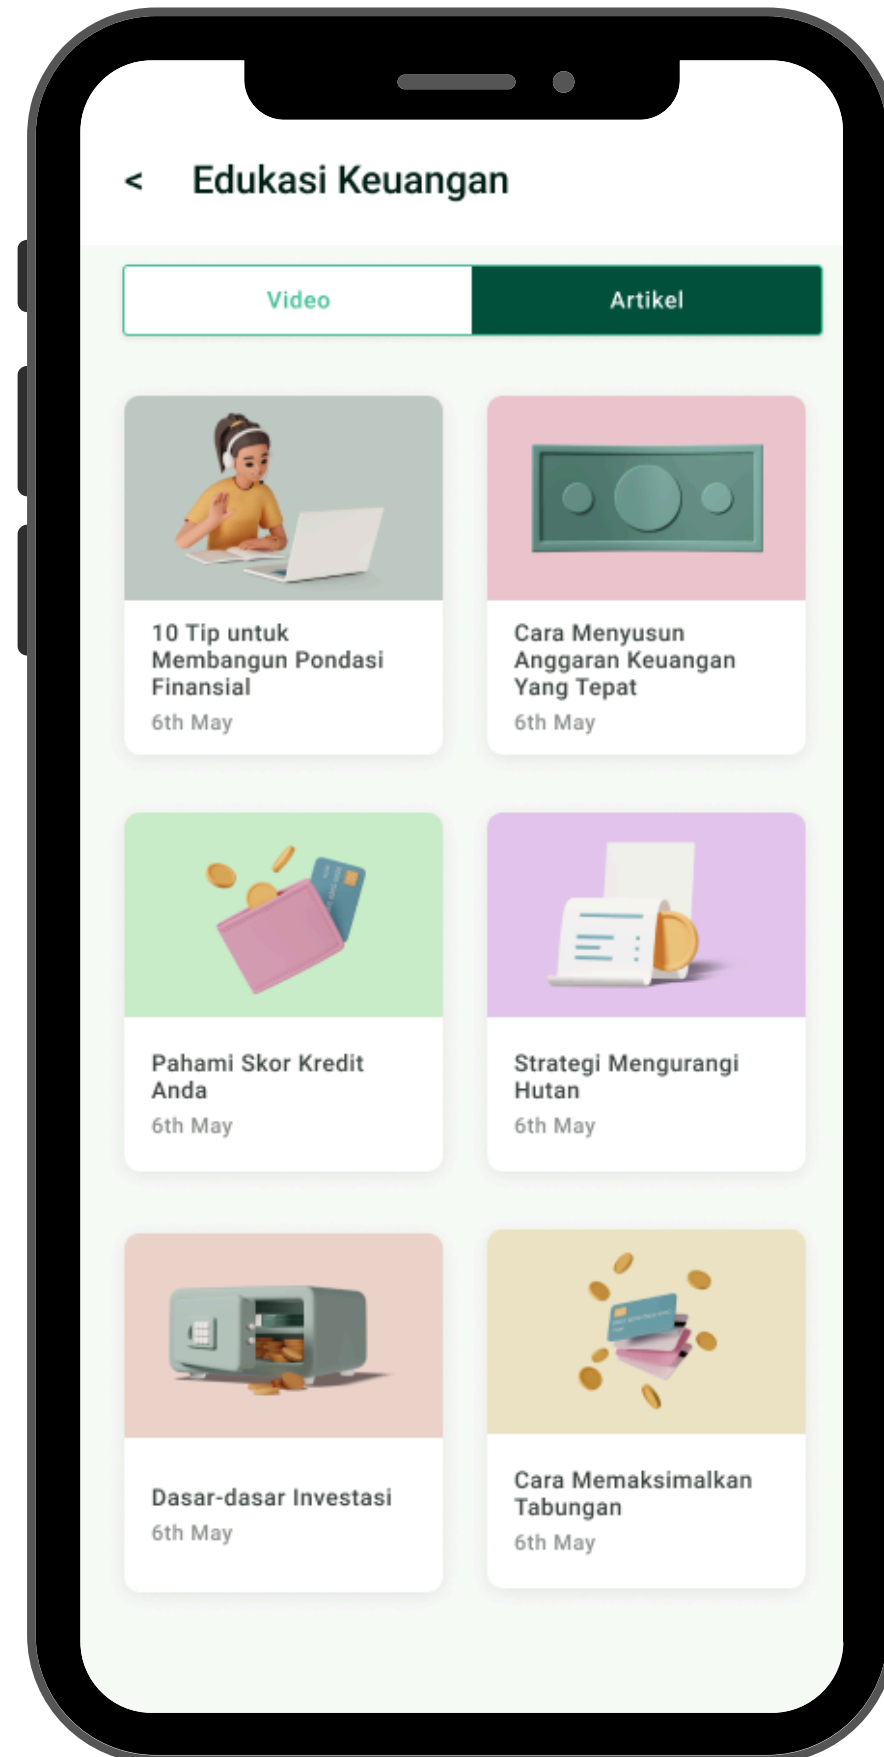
< Edukasi Keuangan

Video

Artikel

10 Tip untuk Membangun Pondasi Finansial
6th May

Cara Menyusun Anggaran Keuangan Yang Tepat
6th May

Pahami Skor Kredit Anda
6th May

Strategi Mengurangi Hutan
6th May

Dasar-dasar Investasi
6th May

Cara Memaksimalkan Tabungan
6th May